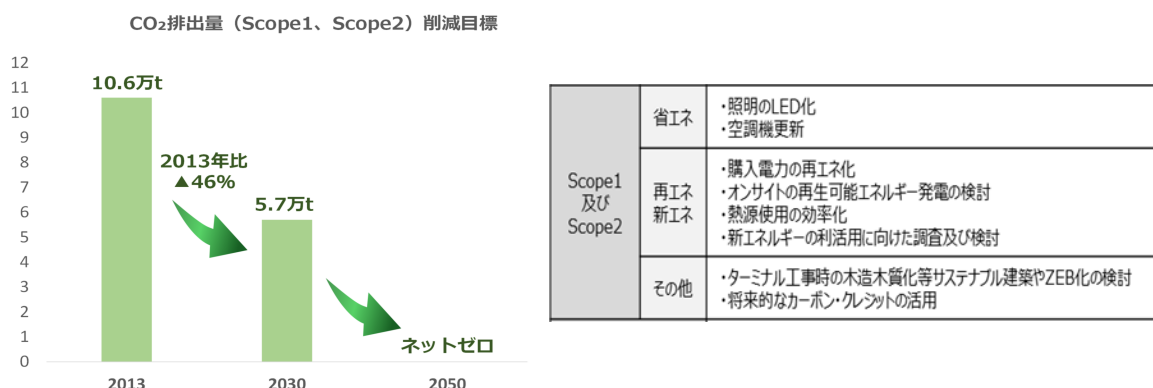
$CO_2$排出量（Scope1、Scope2）削減目標

12
11
10
9
8
7
6
5
4
3
2
1
0

10.6万t
2013年比
▲46%
5.7万t
ネットゼロ

2013
2030
2050

| Scope1 及び Scope2 | 省エネ | ・照明のLED化 ・空調機更新 |
|---|---|---|
| | 再エネ 新エネ | ・購入電力の再エネ化 ・オンサイトの再生可能エネルギー発電の検討 ・熱源使用の効率化 ・新エネルギーの利活用に向けた調査及び検討 |
| | その他 | ・ターミナル工事時の木造木質化等サステナブル建築やZEB化の検討 ・将来的なカーボン・クレジットの活用 |